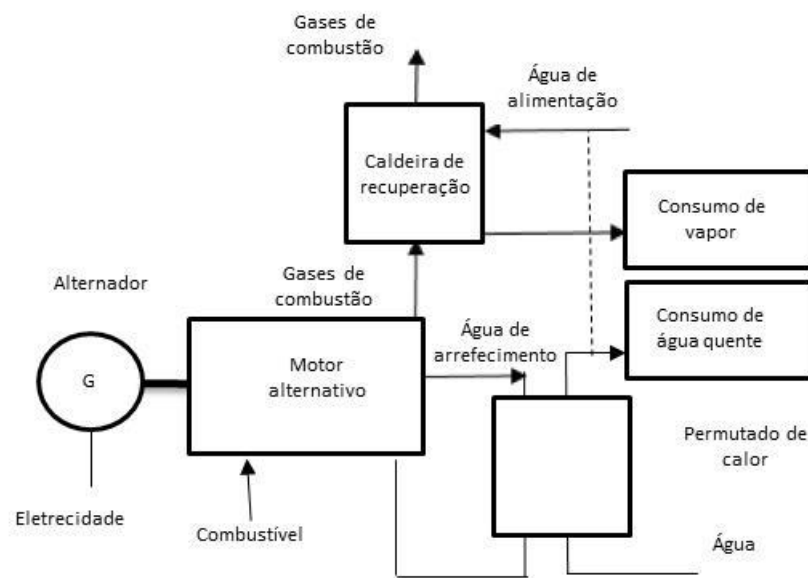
Gases de combustão

Água de alimentação

Caldeira de recuperação

Consumo de vapor

Alternador

Gases de combustão

Consumo de água quente

G

Motor alternativo

Água de arrefecimento

Permutado de calor

Eletrecidade

Combustível

Água